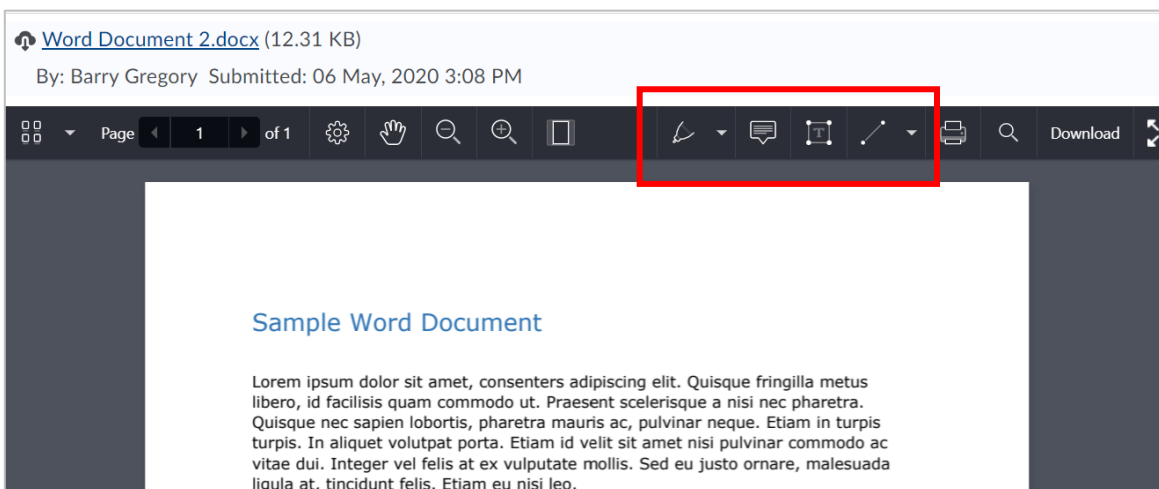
Word Document 2.docx (12.31 KB)

By: Barry Gregory Submitted: 06 May, 2020 3:08 PM

Page 1 of 1

Download

Sample Word Document

Lorem ipsum dolor sit amet, consenters adipiscing elit. Quisque fringilla metus libero, id facilisis quam commodo ut. Praesent scelerisque a nisi nec pharetra. Quisque nec sapien lobortis, pharetra mauris ac, pulvinar neque. Etiam in turpis turpis. In aliquet volutpat porta. Etiam id velit sit amet nisi pulvinar commodo ac vitae dui. Integer vel felis at ex vulputate mollis. Sed eu justo ornare, malesuada ligula at, tincidunt felis. Etiam eu nisi leo.